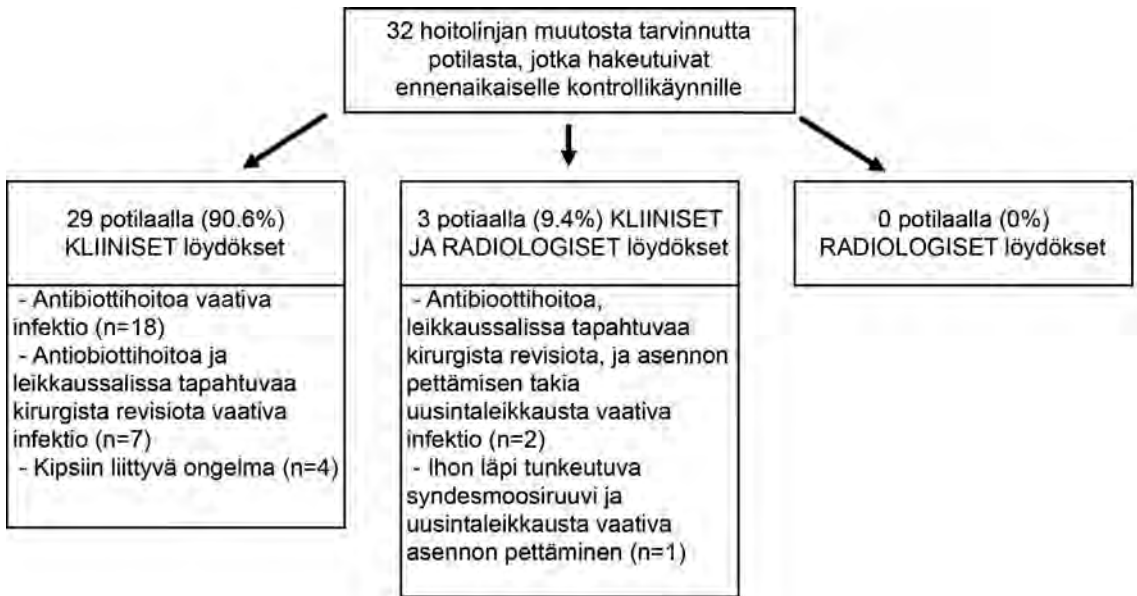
32 hoitolinjan muutosta tarvinnutta potilasta, jotka hakeutuivat ennenaikaiselle kontrollikäynnille

29 potilaalla (90.6%) KLIINISET löydökset

- Antibiottihoitoa vaativa infektio (n=18)
- Antiobiottihoitoa ja leikkaussalissa tapahtuvaa kirurgista revisiota vaativa infektio (n=7)
- Kipsiin liittyvä ongelma (n=4)

3 potiaalla (9.4%) KLIINISET JA RADIOLOGISET löydökset

- Antibioottihoitoa, leikkaussalissa tapahtuvaa kirurgista revisiota, ja asennon pettämisen takia uusintaleikkausta vaativa infektio (n=2)
- Ihon läpi tunkeutuva syndesmoosiruuvi ja uusintaleikkausta vaativa asennon pettäminen (n=1)

0 potilaalla (0%) RADIOLOGISET löydökset